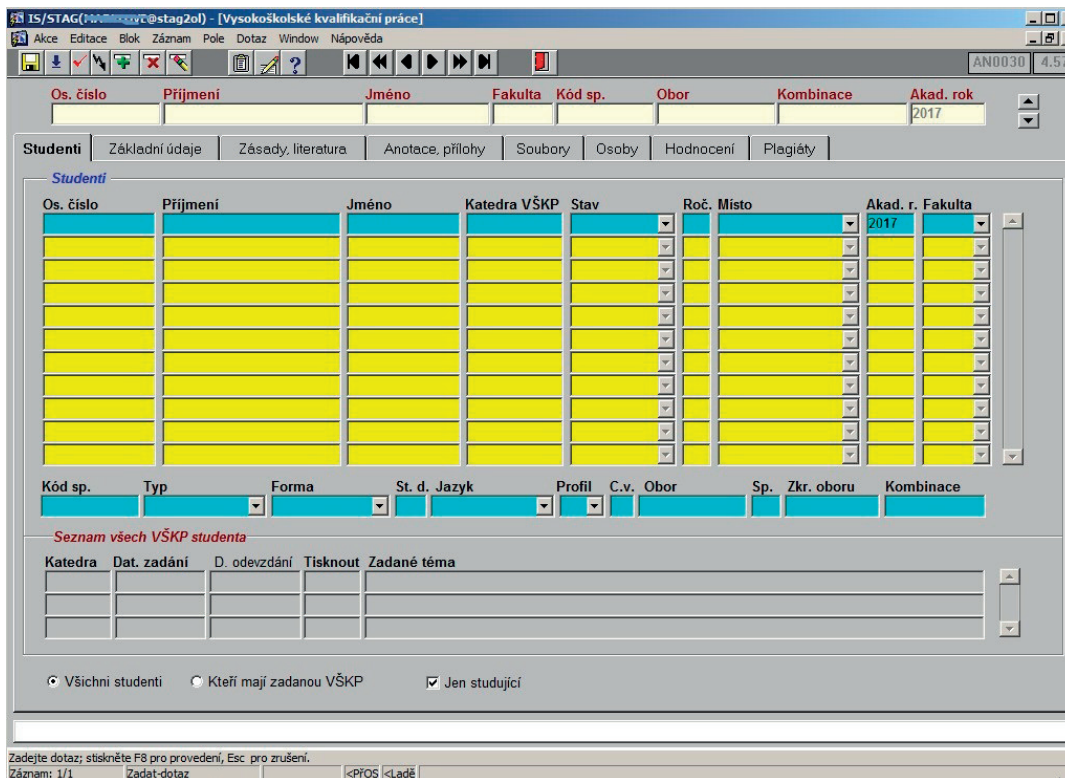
IS/STAG([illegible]@stag2ol) - [Vysokoškolské kvalifikační práce]

Akce Editace Blok Záznam Pole Dotaz Window Nápověda

AN0030 4.5

Os. číslo Příjmení Jméno Fakulta Kód sp. Obor Kombinace Akad. rok

2017

Studenti | Základní údaje | Zásady, literatura | Anotace, přílohy | Soubory | Osoby | Hodnocení | Plagiáty

Studenti

Os. číslo Příjmení Jméno Katedra VŠKP Stav Roč. Místo Akad. r. Fakulta

2017

Kód sp. Typ Forma St. d. Jazyk Profil C.v. Obor Sp. Zkr. oboru Kombinace

Seznam všech VŠKP studenta

Katedra Dat. zadání D. odevzdání Tisknout Zadané téma

Všichni studenti Kteří mají zadanou VŠKP Jen studující

Zadejte dotaz; stiskněte F8 pro provedení, Esc pro zrušení.

Záznam: 1/1 Zadat-dotaz <PŘOS <Ladě